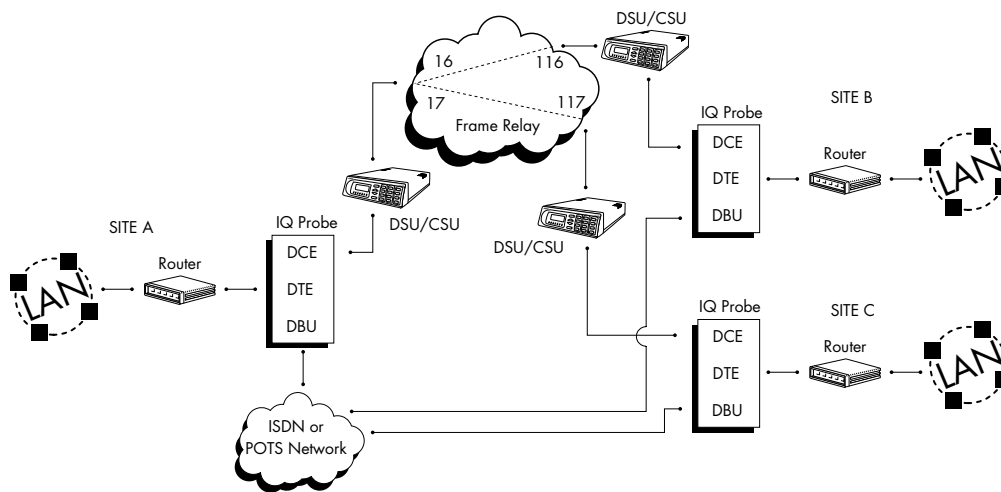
DSU/CSU

16

116

17

117

Frame Relay

SITE B

IQ Probe

DCE

DTE

DBU

Router

LAN

SITE A

Router

LAN

IQ Probe

DCE

DTE

DBU

DSU/CSU

DSU/CSU

IQ Probe

DCE

DTE

DBU

SITE C

Router

LAN

ISDN or POTS Network